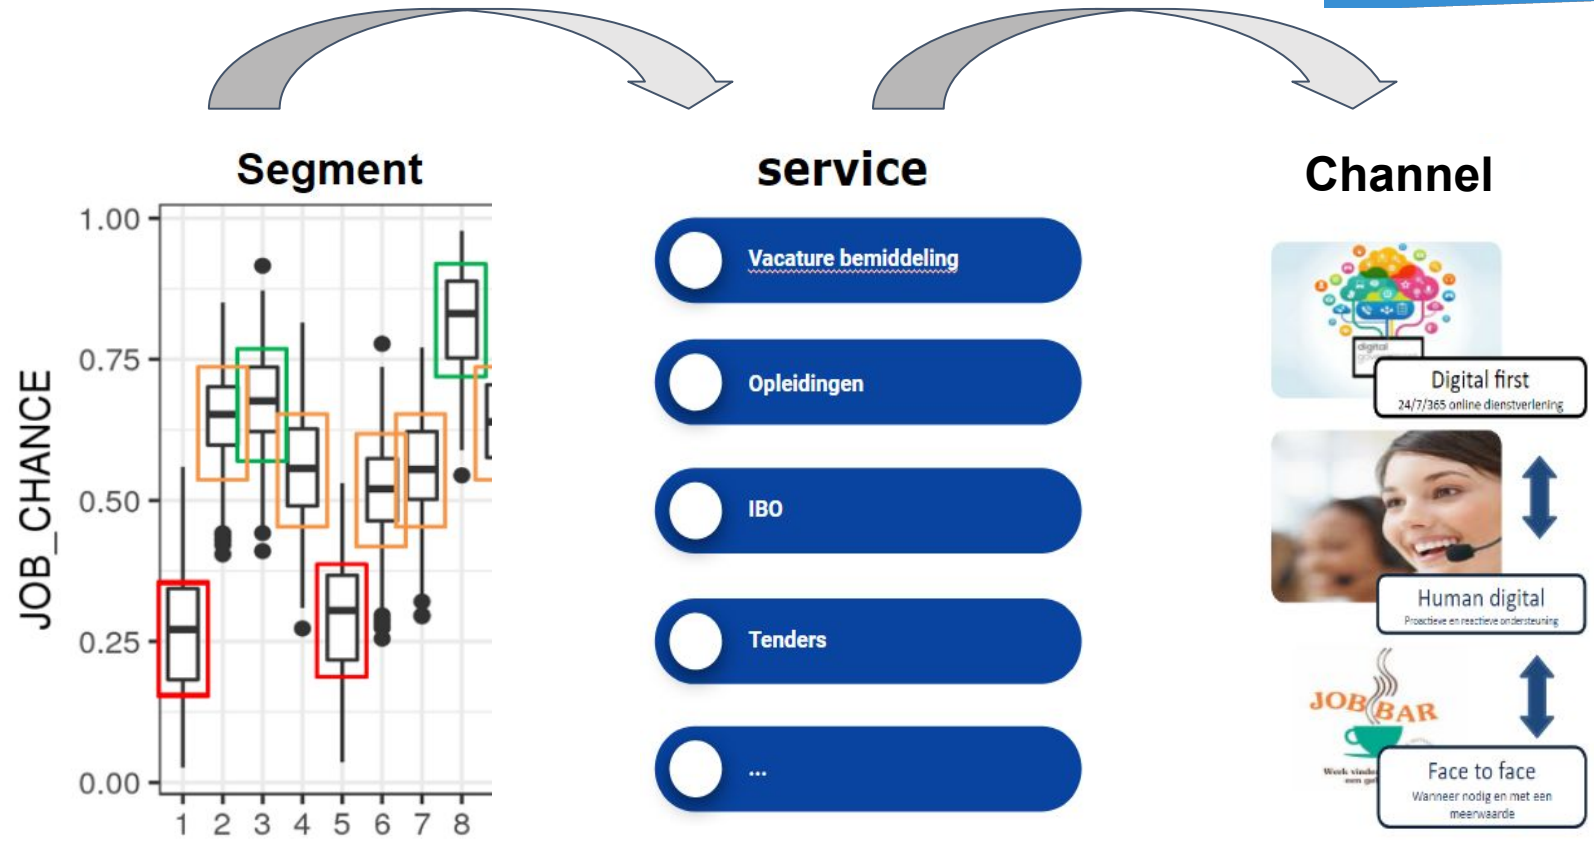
Segment

JOB_CHANCE

1.00
0.75
0.50
0.25
0.00

1 2 3 4 5 6 7 8

service

Vacature bemiddeling

Opleidingen

IBO

Tenders

...

Channel

digital

Digital first
24/7/365 online dienstverlening

Human digital
Proactieve en reactieve ondersteuning

JOB BAR

Werk vinde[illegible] een ge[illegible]

Face to face
Wanneer nodig en met een meerwaarde